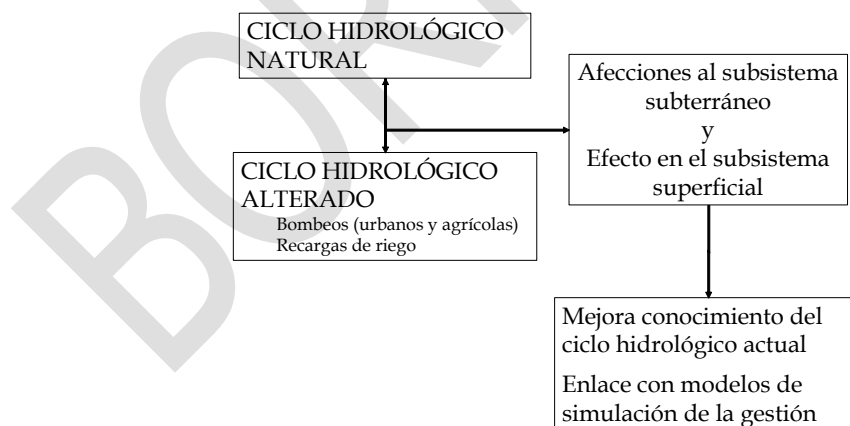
CICLO HIDROLÓGICO NATURAL

CICLO HIDROLÓGICO ALTERADO
Bombeos (urbanos y agrícolas)
Recargas de riego

Afecciones al subsistema subterráneo
y
Efecto en el subsistema superficial

Mejora conocimiento del ciclo hidrológico actual

Enlace con modelos de simulación de la gestión

BORR